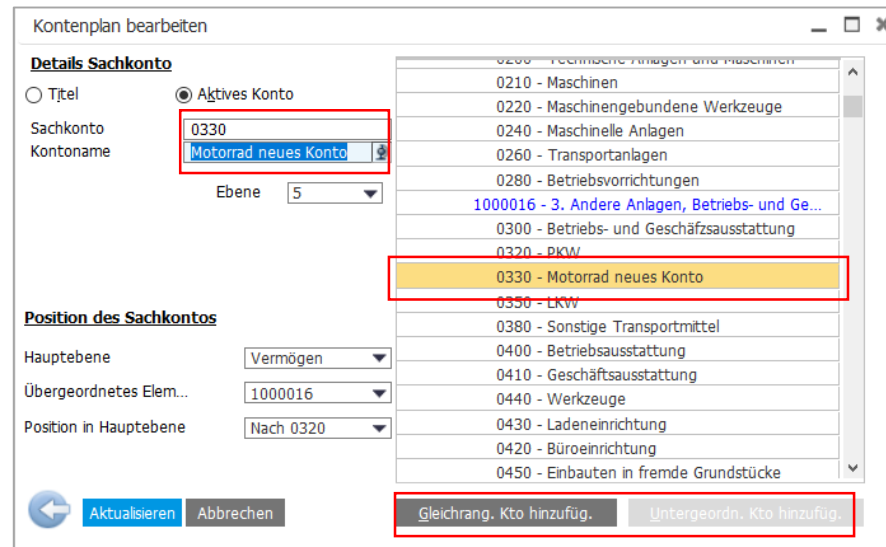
Kontenplan bearbeiten

Details Sachkonto

Titel
Aktives Konto

Sachkonto 0330
Kontoname Motorrad neues Konto

Ebene 5

Position des Sachkontos

Hauptebene Vermögen
Übergeordnetes Elem... 1000016
Position in Hauptebene Nach 0320

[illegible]
0210 - Maschinen
0220 - Maschinengebundene Werkzeuge
0240 - Maschinelle Anlagen
0260 - Transportanlagen
0280 - Betriebsvorrichtungen
1000016 - 3. Andere Anlagen, Betriebs- und Ge...
0300 - Betriebs- und Geschäftsausstattung
0320 - PKW
0330 - Motorrad neues Konto
0350 - LKW
0380 - Sonstige Transportmittel
0400 - Betriebsausstattung
0410 - Geschäftsausstattung
0440 - Werkzeuge
0430 - Ladeneinrichtung
0420 - Büroeinrichtung
0450 - Einbauten in fremde Grundstücke

Aktualisieren
Abbrechen
Gleichrang. Kto hinzufüg.
Untergeordn. Kto hinzufüg.